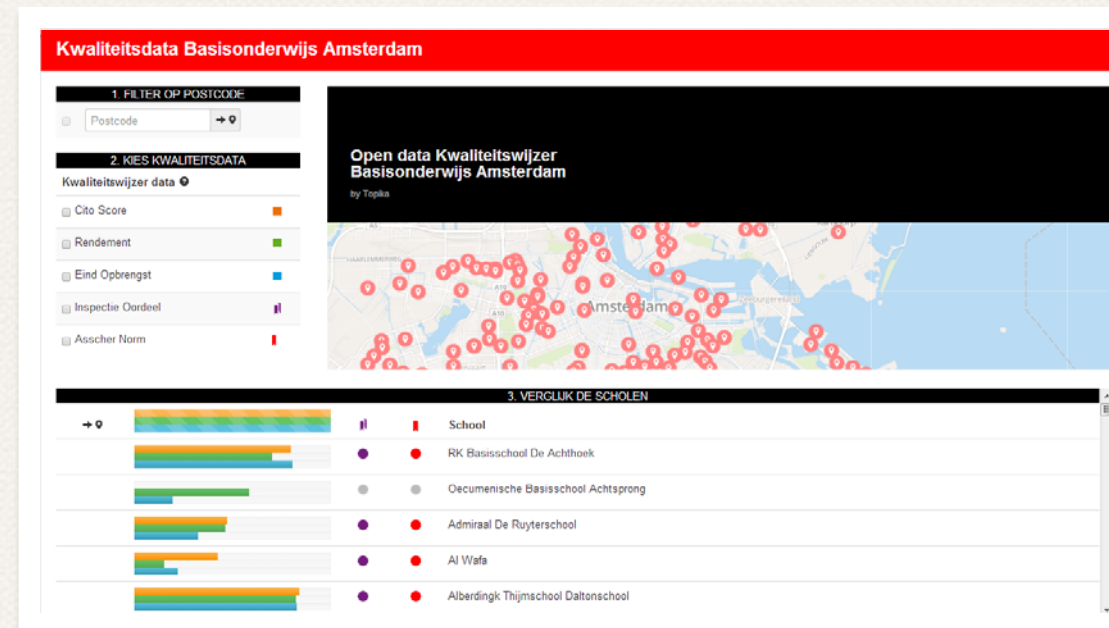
Kwaliteitsdata Basisonderwijs Amsterdam

1. FILTER OP POSTCODE

Postcode

2. KIES KWALITEITSDATA

Kwaliteitswijzer data

Cito Score

Rendement

Eind Opbrengst

Inspectie Oordeel

Asscher Norm

Open data Kwaliteitswijzer Basisonderwijs Amsterdam

by Topika

Amsterdam

3. VERGLIJK DE SCHOLEN

School

RK Basisschool De Achthoek

Oecumenische Basisschool Achtsprong

Admiraal De Ruyterschool

Al Wafa

Alberdingk Thijmschool Daltonschool